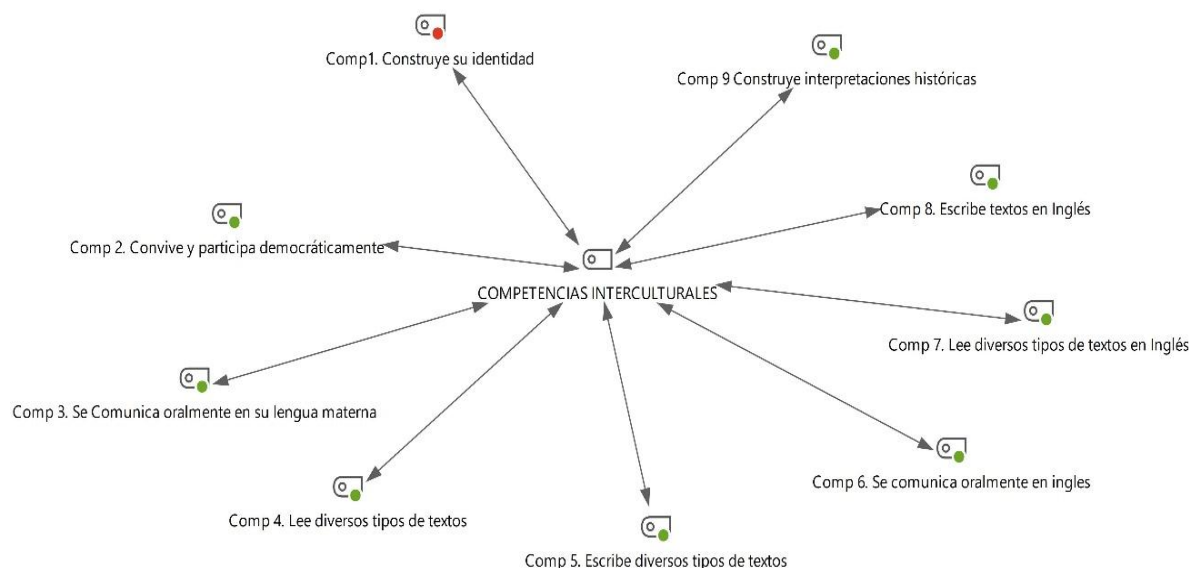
Comp1. Construye su identidad

Comp 9 Construye interpretaciones históricas

Comp 8. Escribe textos en Inglés

Comp 2. Convive y participa democráticamente

COMPETENCIAS INTERCULTURALES

Comp 7. Lee diversos tipos de textos en Inglés

Comp 3. Se Comunica oralmente en su lengua materna

Comp 6. Se comunica oralmente en ingles

Comp 4. Lee diversos tipos de textos

Comp 5. Escribe diversos tipos de textos